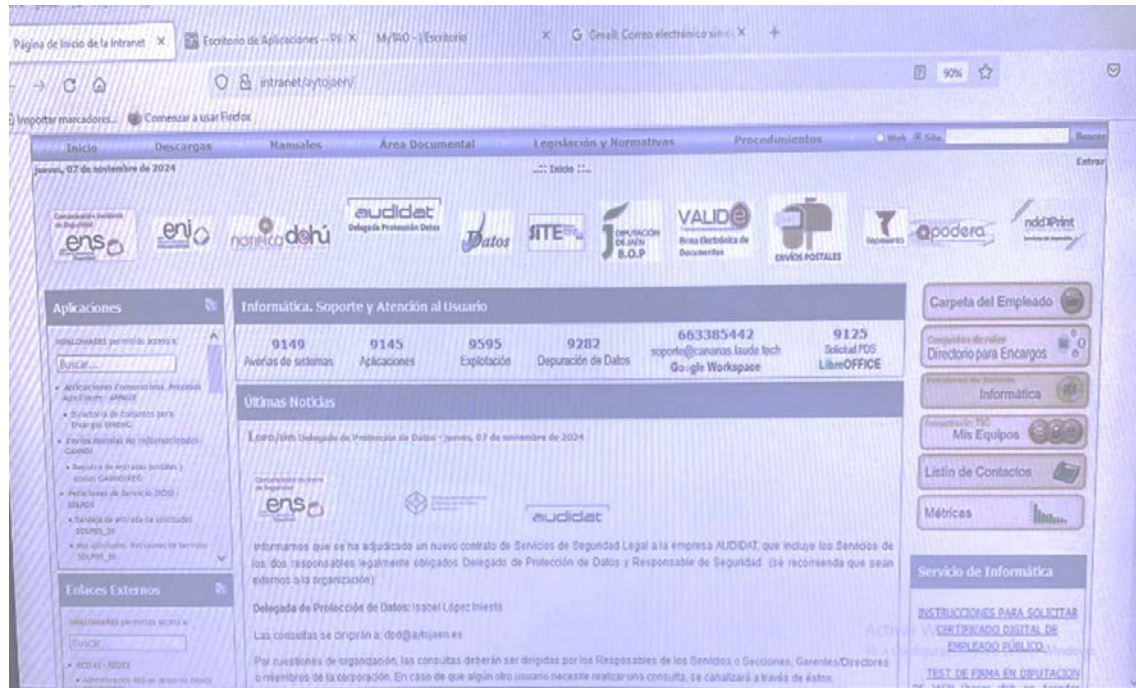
Página de Inicio de la Intranet × Escritorio de Aplicaciones - PR × MyTAO - Escritorio × Gmail: Correo electrónico sin c × +

intranet/aytojaen/

90%

Importar marcadores... Comenzar a usar Firefox

Inicio Descargas Manuales Área Documental Legislación y Normativas Procedimientos Web Site Buscar

jueves, 07 de noviembre de 2024

.:: Inicio ::.

Entrar

ens eni notific@ dehú audidat Delegado Protección Datos Datos SITE DIPUTACIÓN DE JAÉN B.O.P VALIDE Firma Electrónica de Documentos ENVÍOS POSTALES apodera ndd Print

Aplicaciones

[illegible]

Buscar...

• Aplicaciones Comunitarias. Procesos Ayto Ciudad - APROC
• Directorio de Conjuntos para Encargos DIRENC
• Envíos Postales no Informatizados - CANRO
• Registro de entradas postales y envíos CANROREG
• Peticiones de Servicio (SDS) - SOLPDS
• Bandeja de entrada de solicitudes SOLPDS_SS
• Mis solicitudes. Peticiones de Servicio SOLPDS_SS

Enlaces Externos

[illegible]

Buscar

• RED 63 - SEDES
• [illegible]

Informática. Soporte y Atención al Usuario

| 9149 | 9145 | 9595 | 9282 | 663385442 | 9125 |
|---|---|---|---|---|---|
| Averías de sistemas | Aplicaciones | Explotación | Depuración de Datos | soporte@canarias laude tech Google Workspace | Solicitud PDS LibreOFFICE |

Últimas Noticias

LOPD/RGPD Delegado de Protección de Datos - jueves, 07 de noviembre de 2024

ens audidat

Informamos que se ha adjudicado un nuevo contrato de Servicios de Seguridad Legal a la empresa AUDIDAT, que incluye los Servicios de los dos responsables legalmente obligados Delegado de Protección de Datos y Responsable de Seguridad (se recomienda que sean externos a la organización).

Delegado de Protección de Datos: Isabel López Iniesta

Las consultas se dirigirán a: dpd@aytojaen.es

Por cuestiones de organización, las consultas deberán ser dirigidas por los Responsables de los Servicios o Secciones, Gerentes/Directores o miembros de la corporación. En caso de que algún otro usuario necesite realizar una consulta, se canalizará a través de éstos.

Carpeta del Empleado

Conjuntos de roles
Directorio para Encargos

Peticiones de Servicio
Informática

Inventario TIC
Mis Equipos

Listín de Contactos

Métricas

Servicio de Informática

INSTRUCCIONES PARA SOLICITAR CERTIFICADO DIGITAL DE EMPLEADO PÚBLICO

TEST DE FIRMA EN DIPUTACION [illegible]

Activar Windows